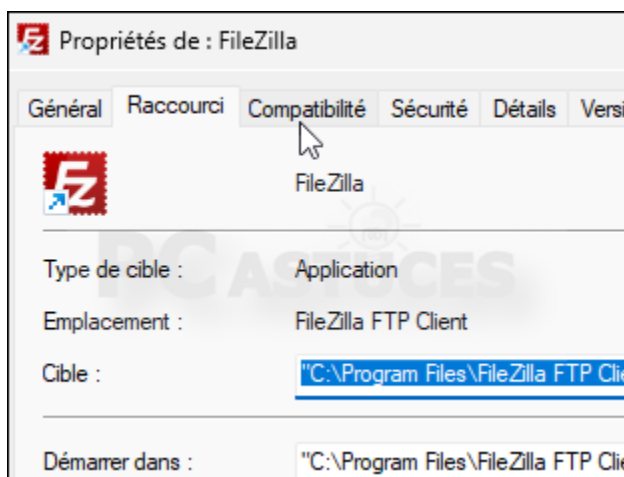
Propriétés de : FileZilla

Général | Raccourci | Compatibilité | Sécurité | Détails | Versi

FileZilla

PC ASTUCES

Type de cible : Application

Emplacement : FileZilla FTP Client

Cible : "C:\Program Files\FileZilla FTP Clie

Démarrer dans : "C:\Program Files\FileZilla FTP Clie